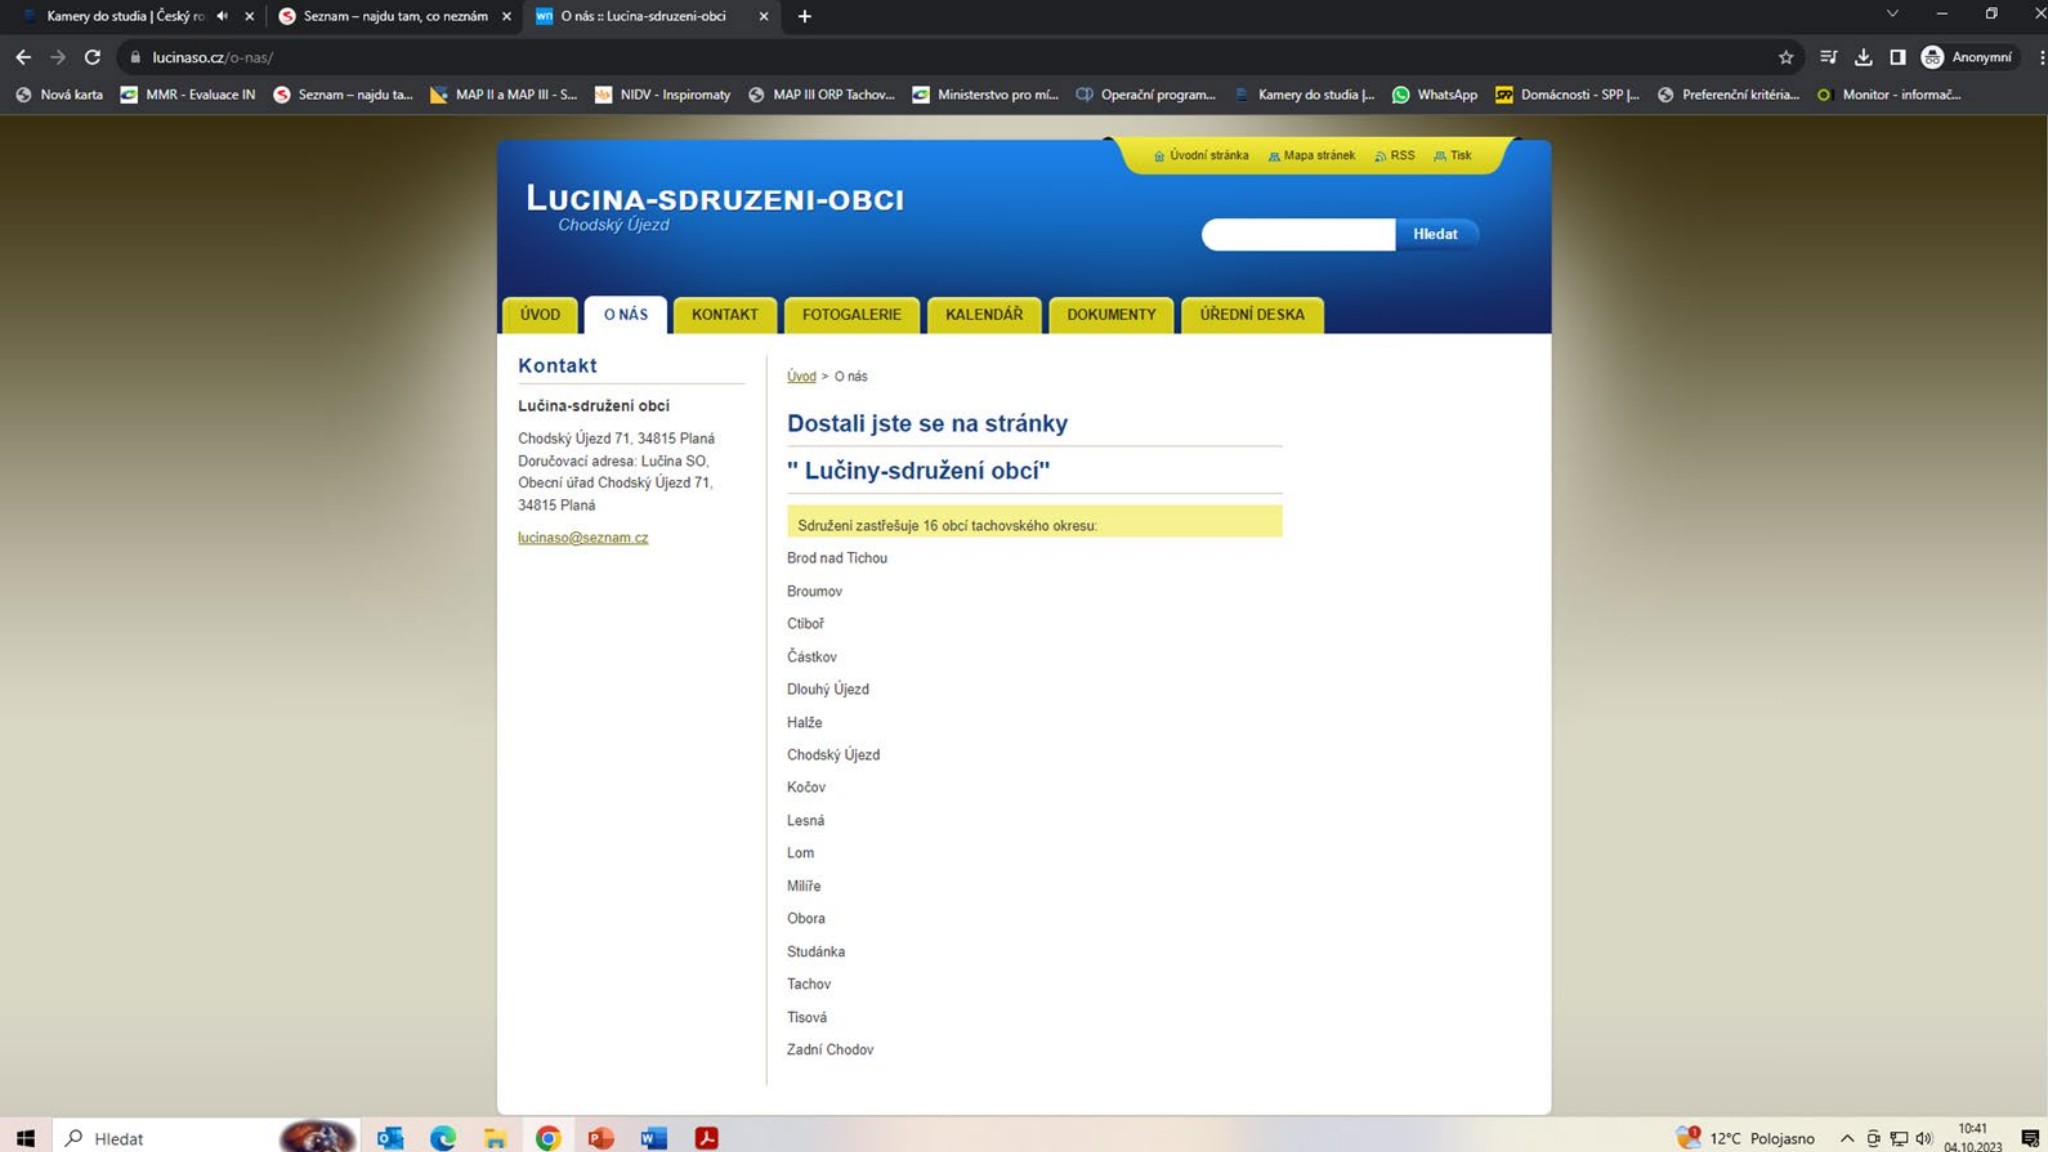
Kamery do studia | Český ro
Seznam – najdu tam, co neznám
O nás :: Lucina-sdruzeni-obci

lucinaso.cz/o-nas/

Anonymní

Nová karta  MMR - Evaluace IN  Seznam – najdu ta...  MAP II a MAP III - S...  NIDV - Inspiromaty  MAP III ORP Tachov...  Ministerstvo pro mí...  Operační program...  Kamery do studia |...  WhatsApp  Domácnosti - SPP |...  Preferenční kritéria...  Monitor - informač...

Úvodní stránka  Mapa stránek  RSS  Tisk

LUCINA-SDRUZENI-OBCI
Chodský Újezd

Hledat

ÚVOD  O NÁS  KONTAKT  FOTOGALERIE  KALENDÁŘ  DOKUMENTY  ÚŘEDNÍ DESKA

Kontakt

Lučina-sdružení obcí

Chodský Újezd 71, 34815 Planá
Doručovací adresa: Lučina SO, Obecní úřad Chodský Újezd 71, 34815 Planá

lucinaso@seznam.cz

Úvod > O nás

Dostali jste se na stránky

" Lučiny-sdružení obcí"

Sdružení zastřešuje 16 obcí tachovského okresu:

Brod nad Tichou

Broumov

Ctiboř

Částkov

Dlouhý Újezd

Halže

Chodský Újezd

Kočov

Lesná

Lom

Milíře

Obora

Studánka

Tachov

Tisová

Zadní Chodov

Hledat

12°C  Polojasno  10:41  04.10.2023